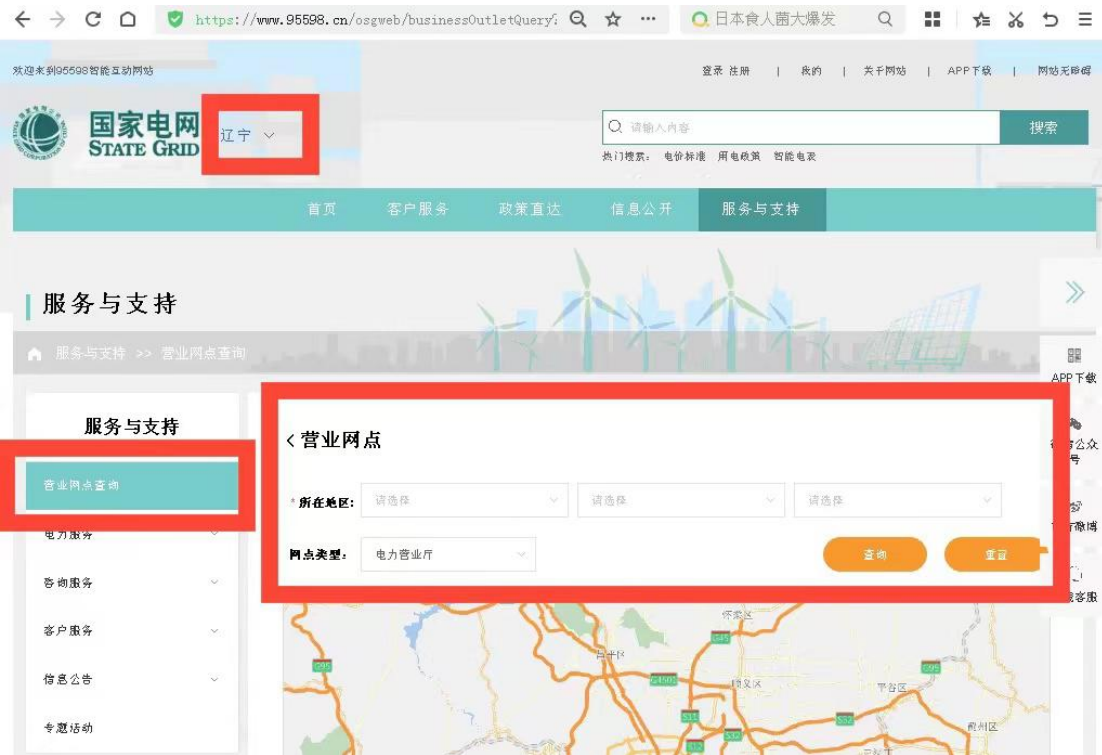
https://www.95598.cn/osgweb/businessOutletQuery

日本食人菌大爆发

欢迎来到95598智能互动网站

登录 注册 | 我的 | 关于网站 | APP下载 | 网站无障碍

国家电网
STATE GRID

辽宁

请输入内容

搜索

热门搜索： 电价标准 用电政策 智能电表

首页 客户服务 政策直达 信息公开 服务与支持

服务与支持

服务与支持 >> 营业网点查询

APP下载

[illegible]公众号

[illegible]微博

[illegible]客服

服务与支持

营业网点查询

电力服务

咨询服务

客户服务

信息公告

专题活动

营业网点

*所在地区： 请选择 请选择 请选择

网点类型： 电力营业厅

查询

重置

怀柔区

G45

昌平区

G95

G4501

顺义区

平谷区

S32

S12

通州区